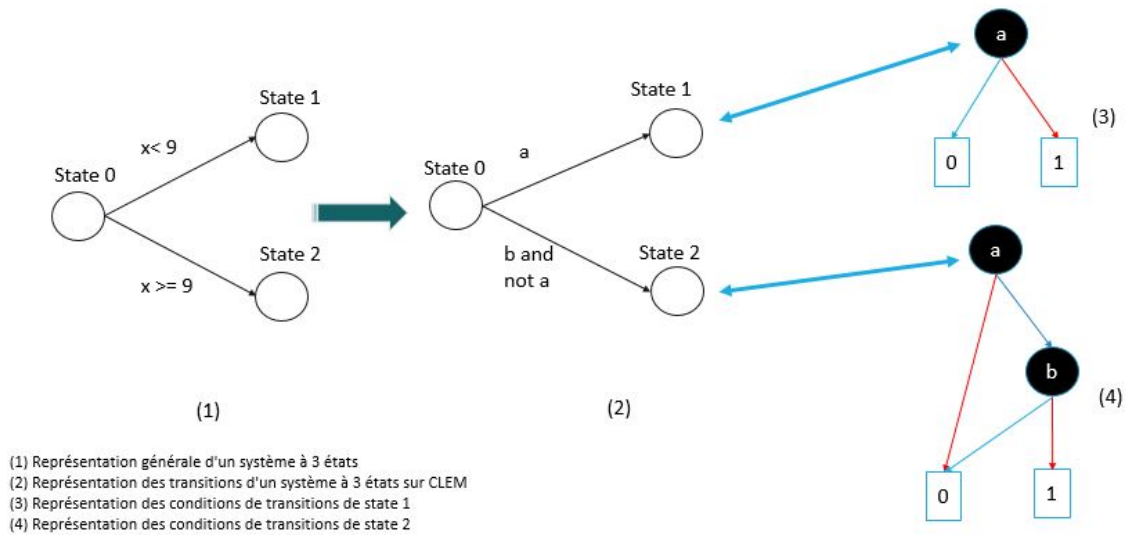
State 1

x< 9

State 0

State 2

x >= 9

(1)

State 1

a

State 0

b and not a

State 2

(2)

a

0

1

(3)

a

b

0

1

(4)

(1) Représentation générale d'un système à 3 états
(2) Représentation des transitions d'un système à 3 états sur CLEM
(3) Représentation des conditions de transitions de state 1
(4) Représentation des conditions de transitions de state 2